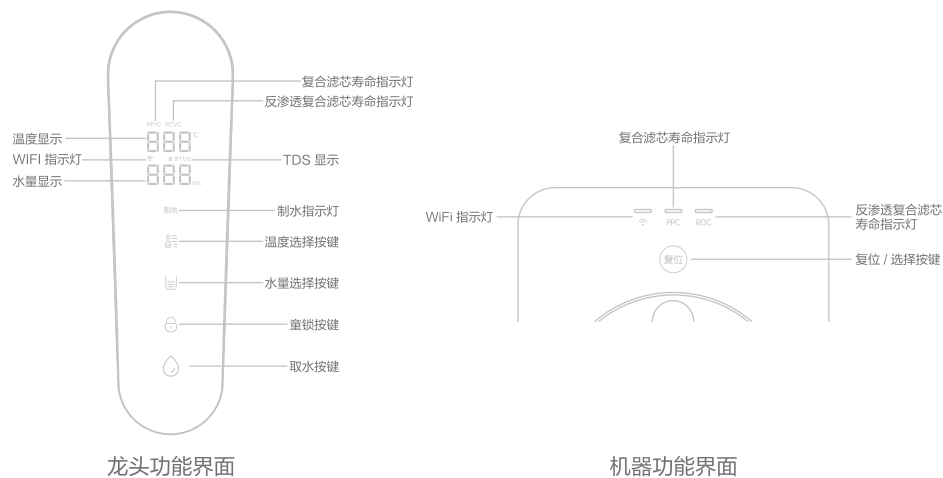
复合滤芯寿命指示灯
反渗透复合滤芯寿命指示灯
PP/C RO/C
温度显示
888 ℃
WIFI 指示灯
TDS 显示
水量显示
888 mL
制水
制水指示灯
温度选择按键
水量选择按键
童锁按键
取水按键

龙头功能界面

复合滤芯寿命指示灯
WiFi 指示灯
PPC
ROC
反渗透复合滤芯寿命指示灯
复位
复位 / 选择按键

机器功能界面